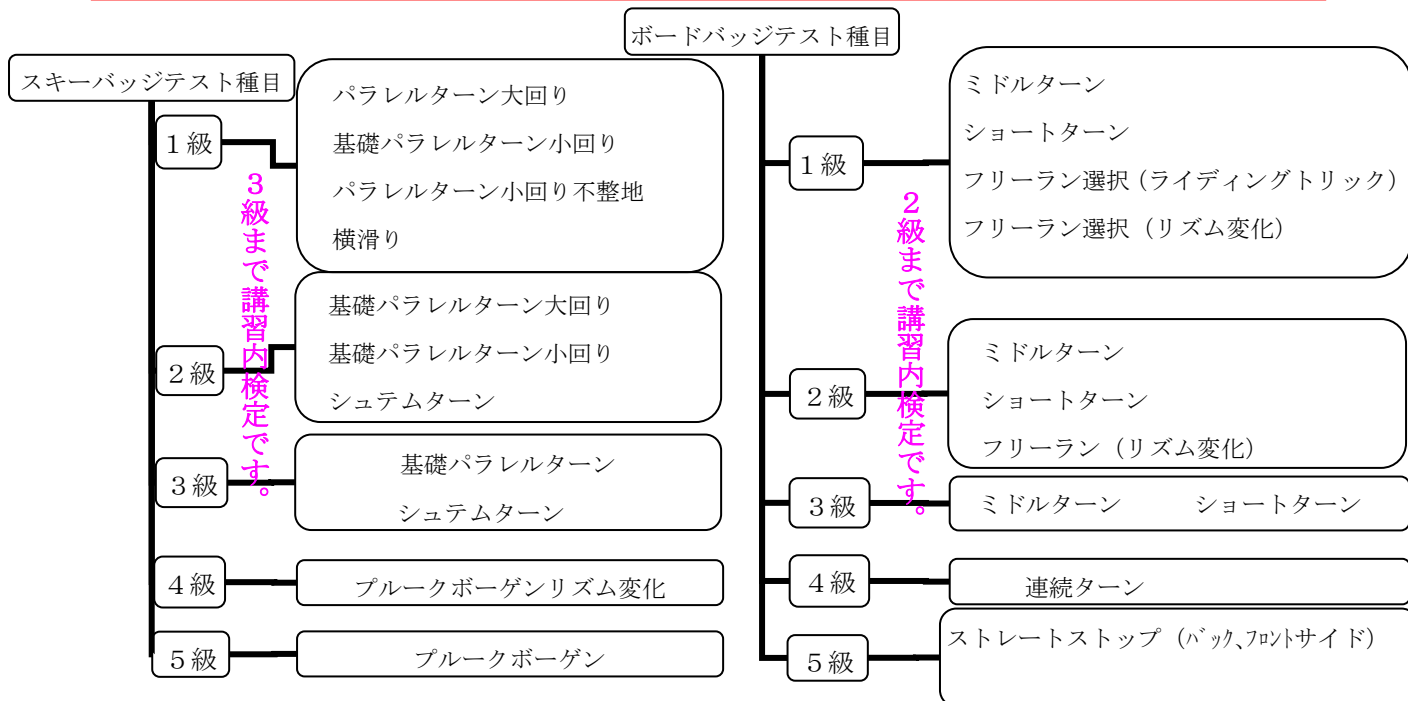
スキーバッジテスト種目

1級
パラレルターン大回り
基礎パラレルターン小回り
パラレルターン小回り不整地
横滑り

3級まで講習内検定です。

2級
基礎パラレルターン大回り
基礎パラレルターン小回り
シュテムターン

3級
基礎パラレルターン
シュテムターン

4級
プルークボーゲンリズム変化

5級
プルークボーゲン

ボードバッジテスト種目

1級
ミドルターン
ショートターン
フリーラン選択（ライディングトリック）
フリーラン選択（リズム変化）

2級まで講習内検定です。

2級
ミドルターン
ショートターン
フリーラン（リズム変化）

3級
ミドルターン　ショートターン

4級
連続ターン

5級
ストレートストップ（ﾊﾞｯｸ､ﾌﾛﾝﾄサイド）